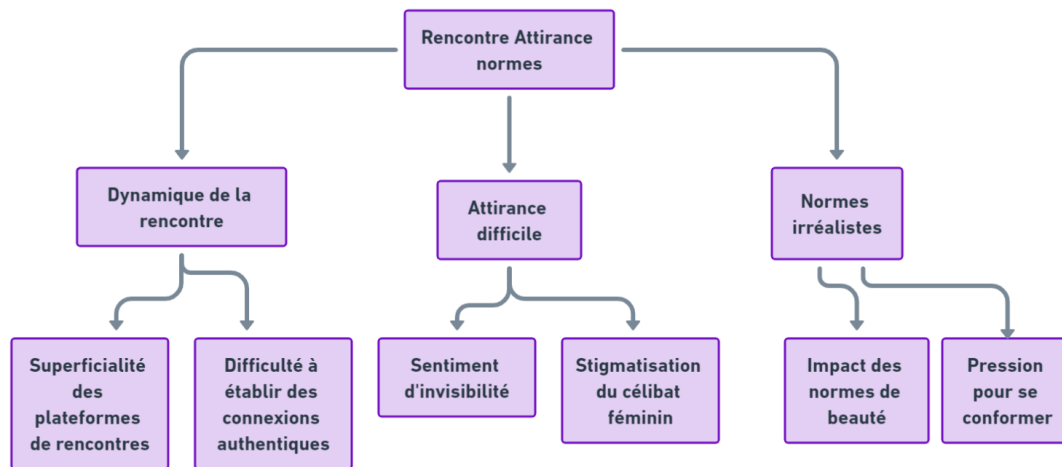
Rencontre Attirance normes

Dynamique de la rencontre

Attirance difficile

Normes irréalistes

Superficialité des plateformes de rencontres

Difficulté à établir des connexions authentiques

Sentiment d'invisibilité

Stigmatisation du célibat féminin

Impact des normes de beauté

Pression pour se conformer